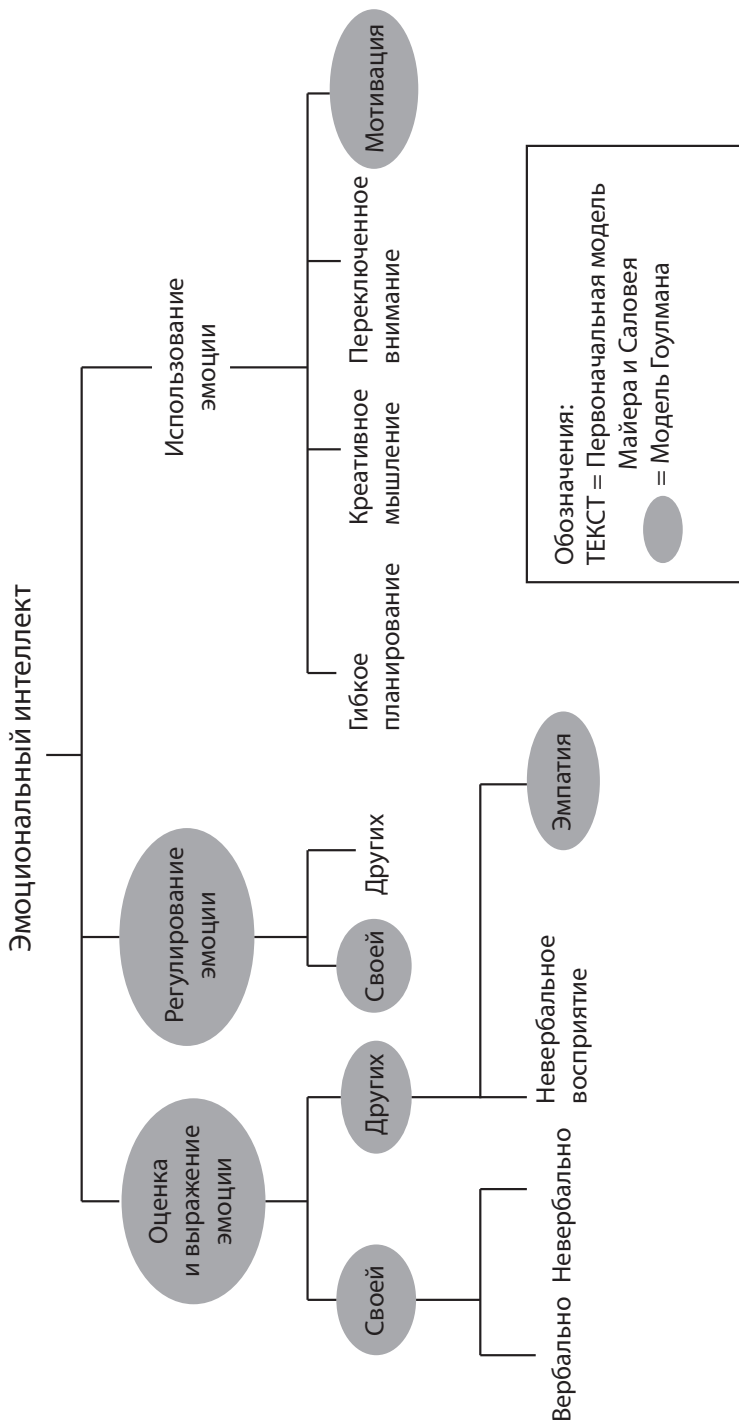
Эмоциональный интеллект

Оценка и выражение эмоции

Своей

Вербально

Невербально

Других

Невербальное восприятие

Эмпатия

Регулирование эмоции

Своей

Других

Использование эмоции

Гибкое планирование

Креативное мышление

Переключенное внимание

Мотивация

Обозначения:
ТЕКСТ = Первоначальная модель Майера и Саловея
= Модель Гоулмана